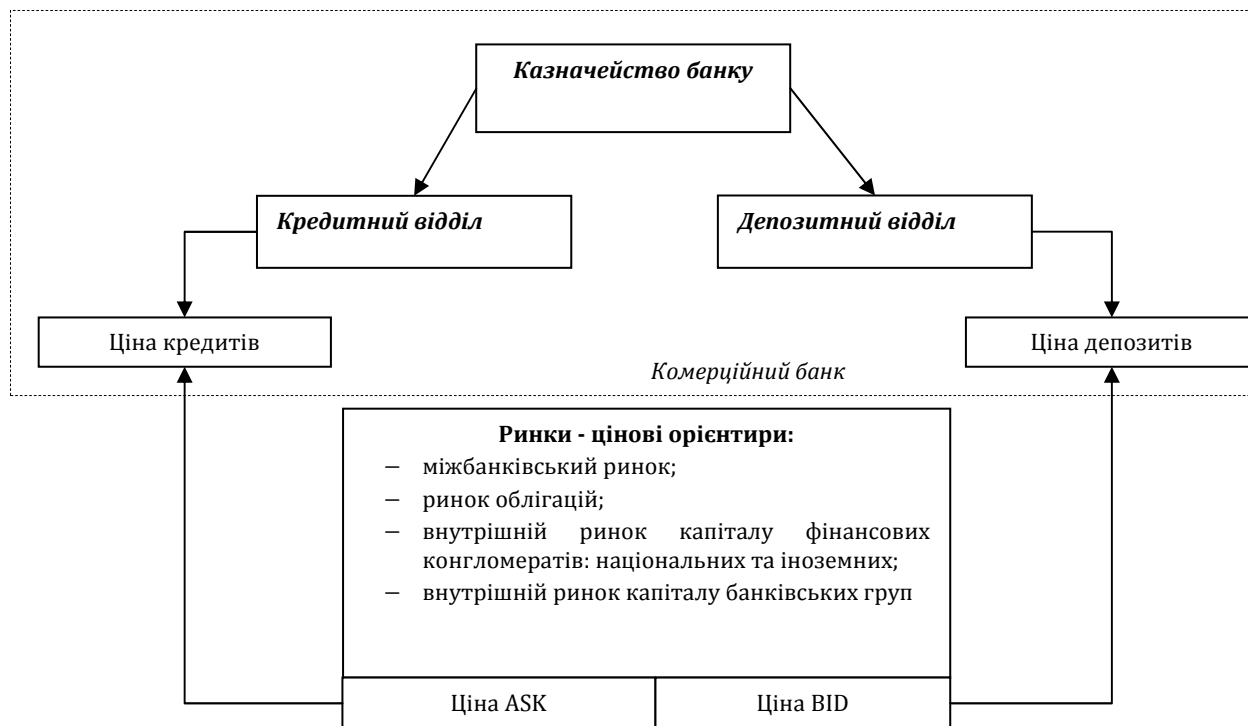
Казначейство банку

Кредитний відділ

Депозитний відділ

Ціна кредитів

Ціна депозитів

Комерційний банк

Ринки - цінові орієнтири:
– міжбанківський ринок;
– ринок облігацій;
– внутрішній ринок капіталу фінансових конгломератів: національних та іноземних;
– внутрішній ринок капіталу банківських груп

Ціна ASK

Ціна BID